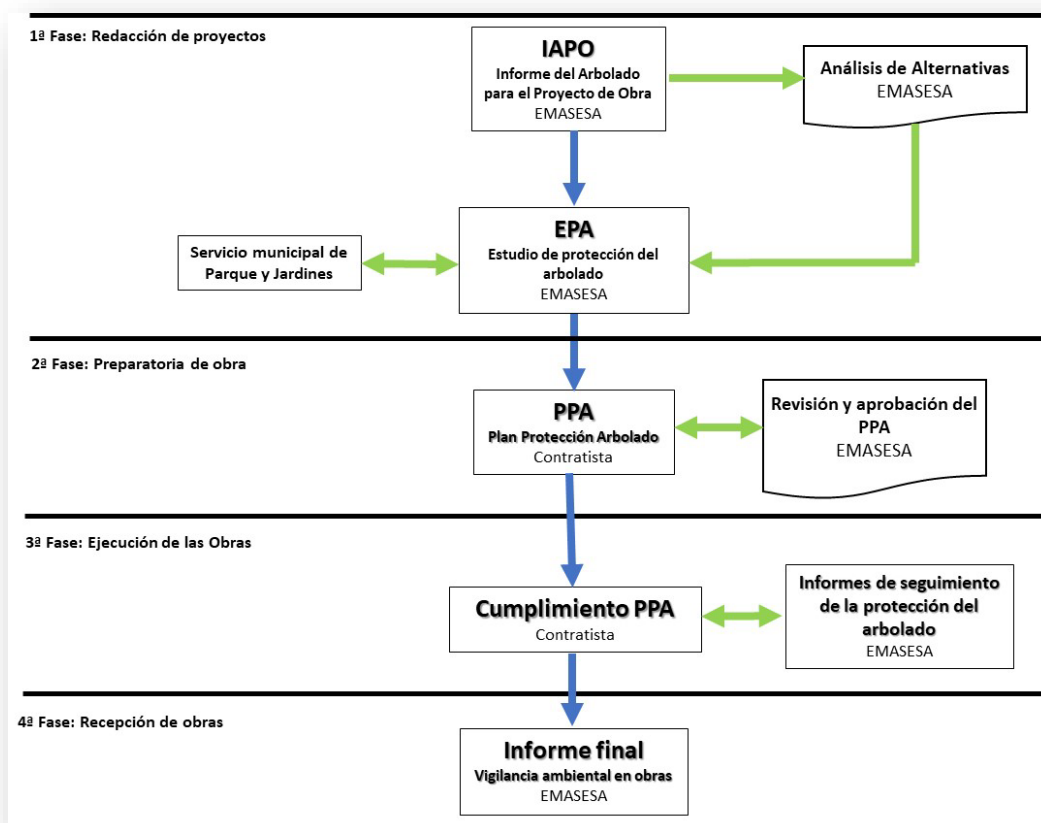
1ª Fase: Redacción de proyectos

IAPO
Informe del Arbolado para el Proyecto de Obra
EMASESA

Análisis de Alternativas
EMASESA

Servicio municipal de Parque y Jardines

EPA
Estudio de protección del arbolado
EMASESA

2ª Fase: Preparatoria de obra

PPA
Plan Protección Arbolado
Contratista

Revisión y aprobación del PPA
EMASESA

3ª Fase: Ejecución de las Obras

Cumplimiento PPA
Contratista

Informes de seguimiento de la protección del arbolado
EMASESA

4ª Fase: Recepción de obras

Informe final
Vigilancia ambiental en obras
EMASESA